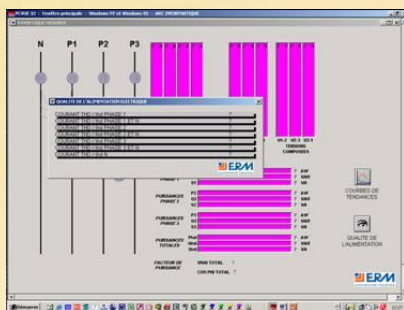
N P1 P2 P3

QUALITE DE L'ALIMENTATION ELECTRIQUE

COURANT THD
COURANT THD
COURANT THD
COURANT THD
COURANT THD
COURANT THD
COURANT THD

ERM

TENSIONS COMPOSEES

PHASE 2

PUISSANCES PHASE 3

P3
Q3
S3

PUISSANCES TOTALES

FACTEUR DE PUISSANCE

VAR TOTAL

COS PHI TOTAL

kW
VAR
VA

COURBES DE TENDANCES

QUALITE DE L'ALIMENTATION

ERM

Démarrer